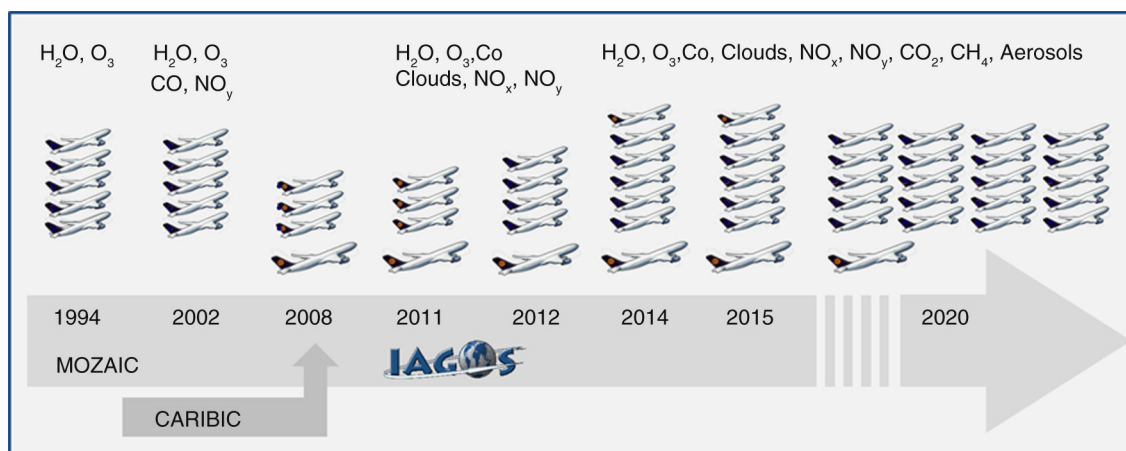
$H_2O$, $O_3$

$H_2O$, $O_3$
CO, $NO_y$

$H_2O$, $O_3$,Co
Clouds, $NO_x$, $NO_y$

$H_2O$, $O_3$,Co, Clouds, $NO_x$, $NO_y$, $CO_2$, $CH_4$, Aerosols

1994
2002
2008
2011
2012
2014
2015
2020

MOZAIC

IAGOS

CARIBIC